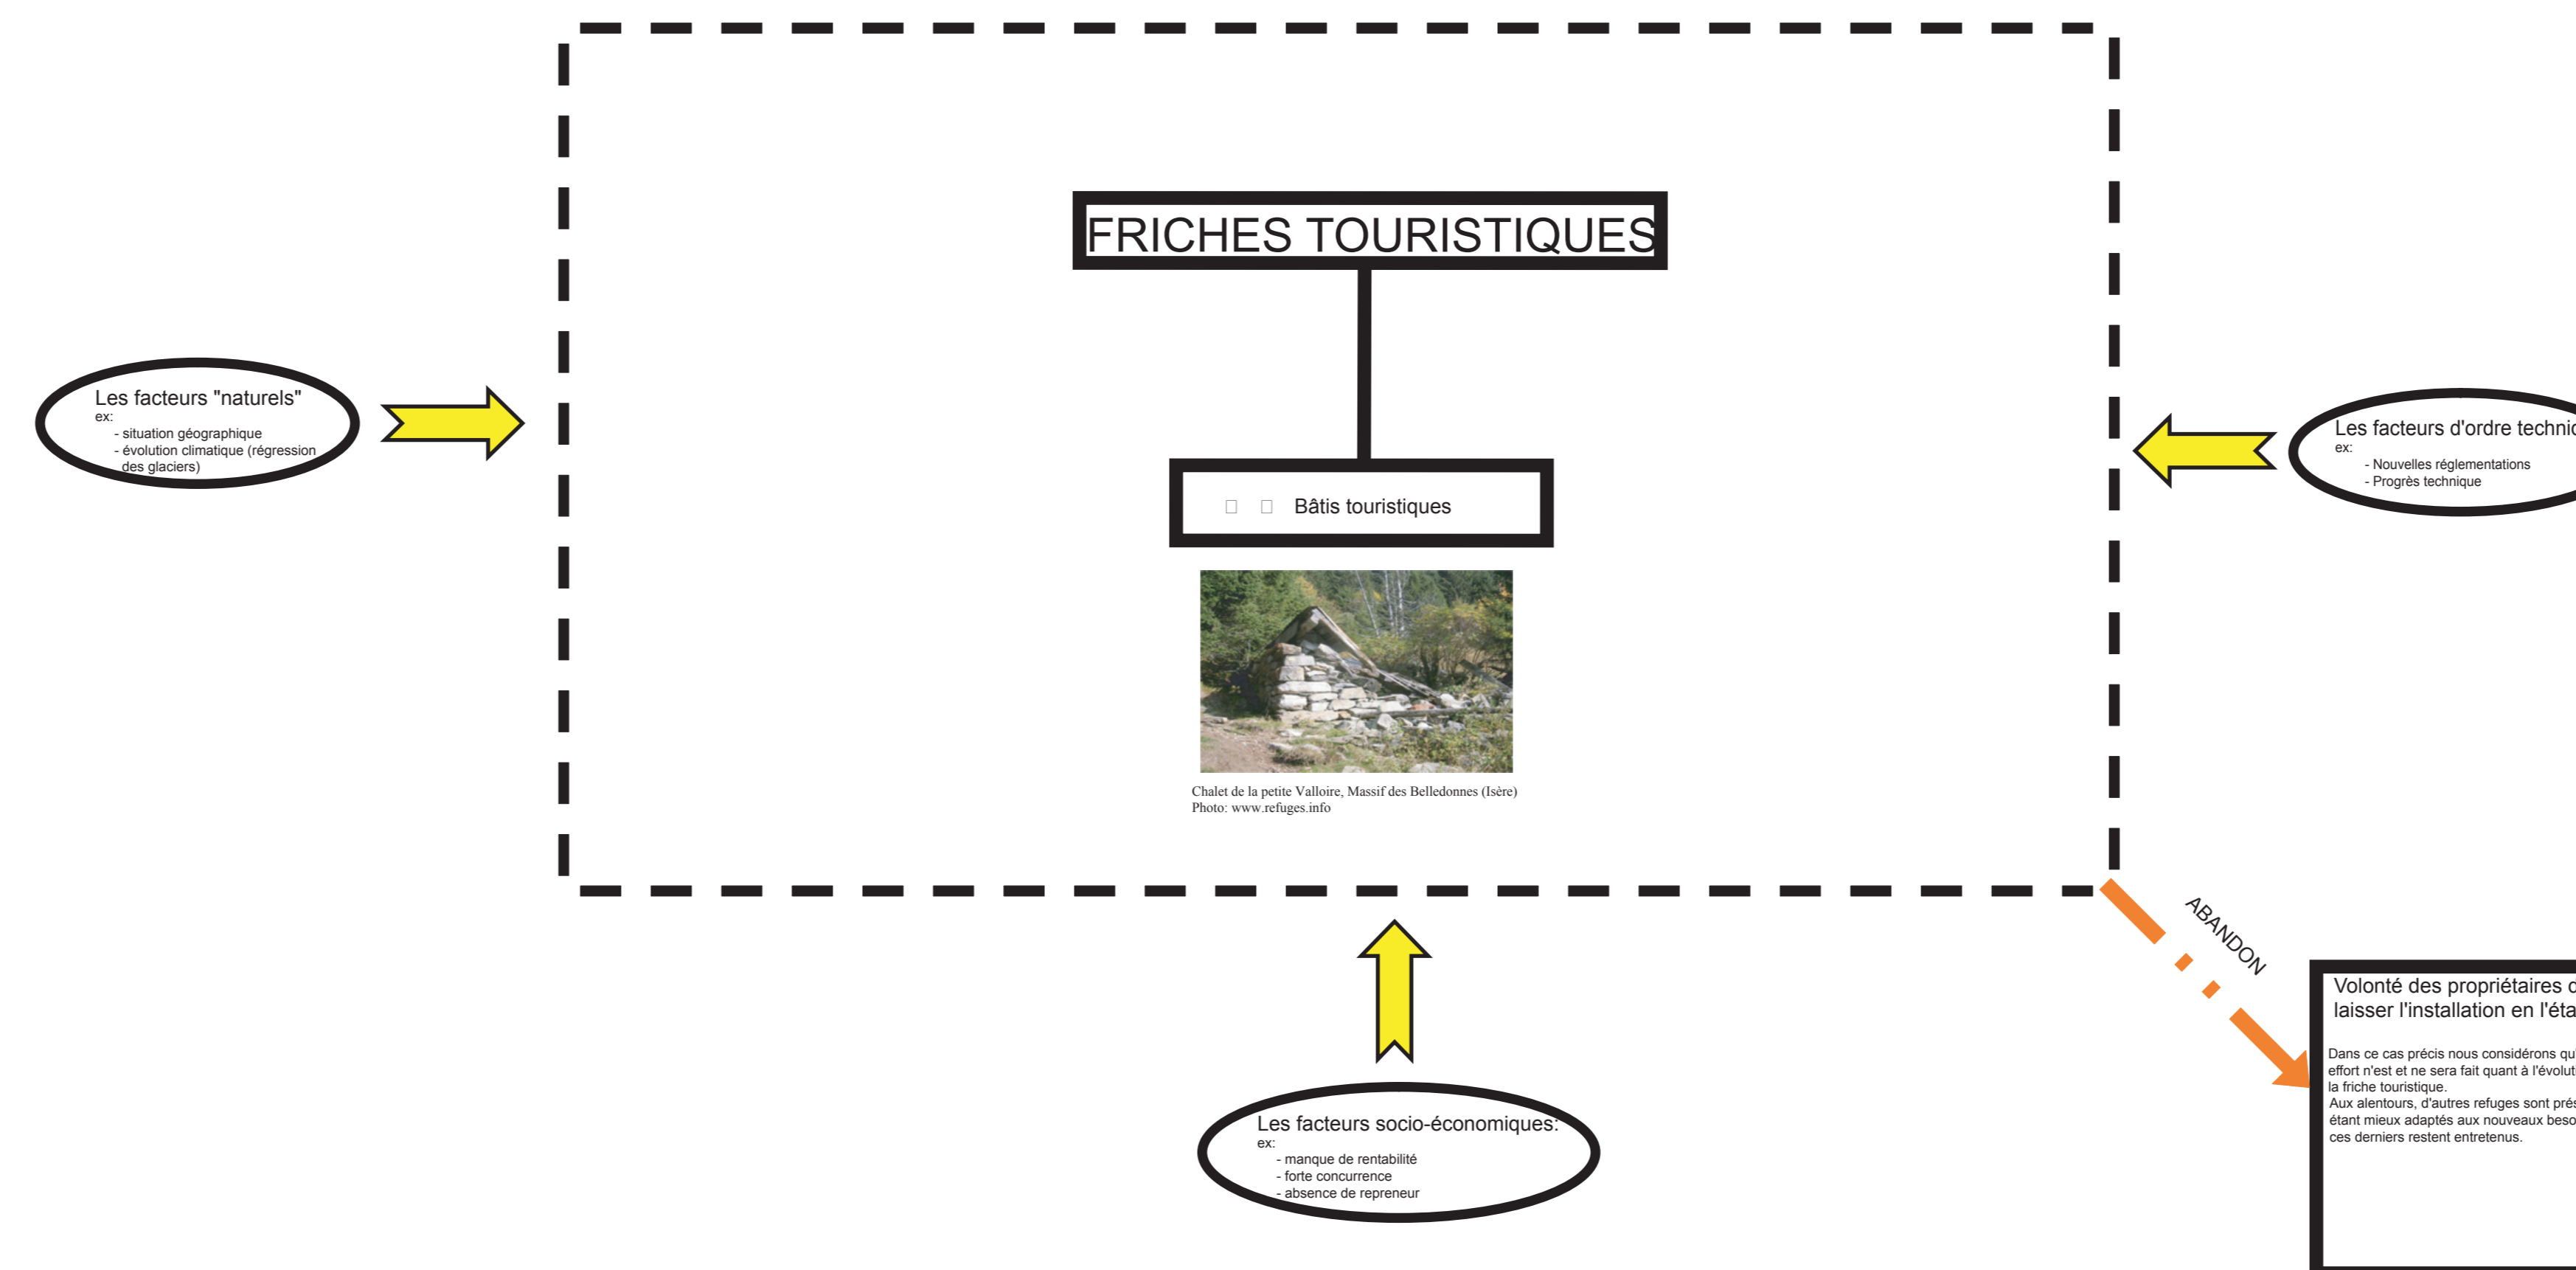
Les facteurs "naturels"
ex:
- situation géographique
- évolution climatique (régression des glaciers)

FRICHES TOURISTIQUES

Bâtis touristiques

Chalet de la petite Valloire, Massif des Belledonnes (Isère)
Photo: www.refuges.info

Les facteurs d'ordre technic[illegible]
ex:
- Nouvelles réglementations
- Progrès technique

ABANDON

Volonté des propriétaires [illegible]
laisser l'installation en l'éta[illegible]

Dans ce cas précis nous considérons qu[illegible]
effort n'est et ne sera fait quant à l'évolut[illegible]
la friche touristique.
Aux alentours, d'autres refuges sont prés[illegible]
étant mieux adaptés aux nouveaux beso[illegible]
ces derniers restent entretenus.

Les facteurs socio-économiques:
ex:
- manque de rentabilité
- forte concurrence
- absence de repreneur